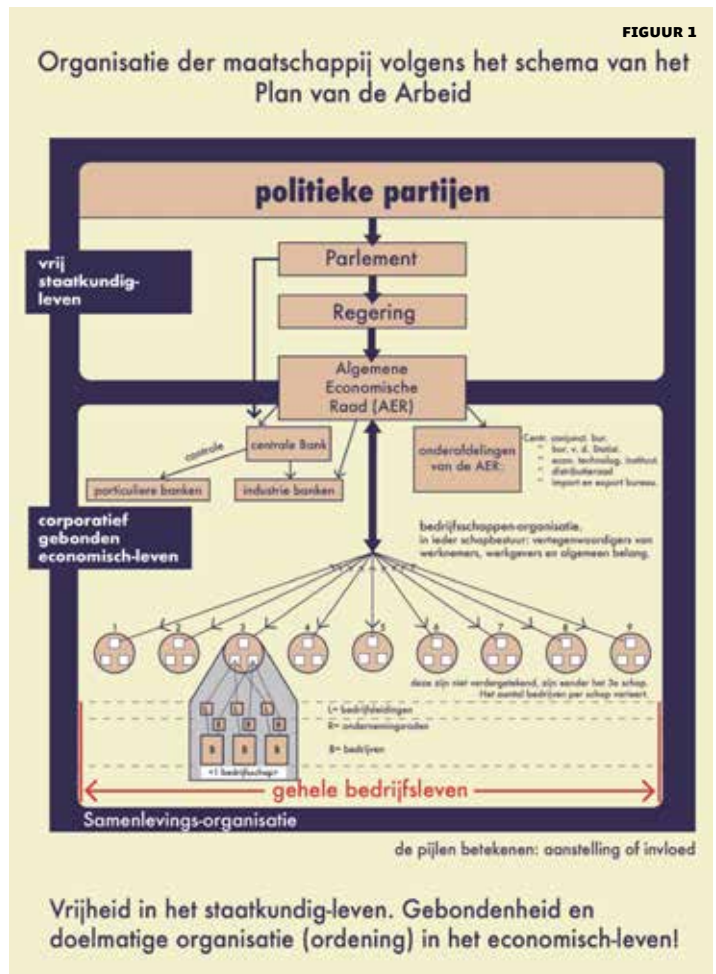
FIGUUR 1

Organisatie der maatschappij volgens het schema van het Plan van de Arbeid

politieke partijen

vrij staatkundig-leven

Parlement

Regering

Algemene Economische Raad (AER)

controle

centrale Bank

particuliere banken

industrie banken

onderafdelingen van de AER

Centr. conjunct. bur.
" bur. v. d. Statist.
" econ. technolog. Instituut
" distributieraad
" import en export bureau.

corporatief gebonden economisch-leven

bedrijfschappen-organisatie,
in ieder schapbestuur: vertegenwoordigers van werknemers, werkgevers en algemeen belang.

1 2 3 4 5 6 7 8 9

deze zijn niet verder getekend, zijn zonder het 3e schap. Het aantal bedrijven per schap verwisselt.

L= bedrijfsleidingen
R= ondernemingsraden
B= bedrijven

L L L
R R R
B B B

<1 bedrijfschap>

gehele bedrijfsleven

Samenlevings-organisatie

de pijlen betekenen: aanstelling of invloed

Vrijheid in het staatkundig-leven. Gebondenheid en doelmatige organisatie (ordening) in het economisch-leven!